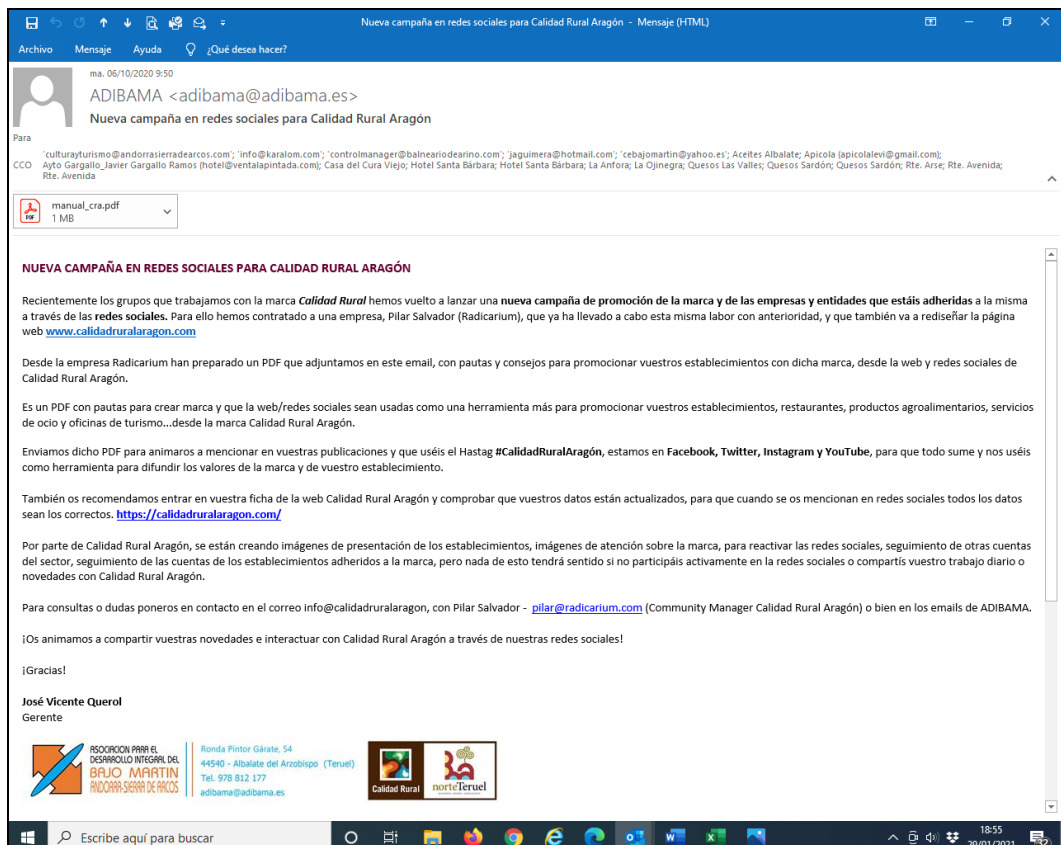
Nueva campaña en redes sociales para Calidad Rural Aragón - Mensaje (HTML)

Archivo Mensaje Ayuda ¿Qué desea hacer?

ma. 06/10/2020 9:50

ADIBAMA <adibama@adibama.es>

Nueva campaña en redes sociales para Calidad Rural Aragón

Para

CCO 'culturayturismo@andorrasierradearcos.com'; 'info@karalom.com'; 'controlmanager@balneariodearino.com'; 'jaguimera@hotmail.com'; 'cebajomartin@yahoo.es'; Aceites Albalate; Apicola (apicolalevi@gmail.com); Ayto Gargallo_Javier Gargallo Ramos (hotel@ventalapintada.com); Casa del Cura Viejo; Hotel Santa Bárbara; Hotel Santa Bárbara; La Anfora; La Ojinegra; Quesos Las Valles; Quesos Sardón; Quesos Sardón; Rte. Arse; Rte. Avenida; Rte. Avenida

manual_cra.pdf
1 MB

NUEVA CAMPAÑA EN REDES SOCIALES PARA CALIDAD RURAL ARAGÓN

Recientemente los grupos que trabajamos con la marca **Calidad Rural** hemos vuelto a lanzar una **nueva campaña de promoción de la marca y de las empresas y entidades que estáis adheridas** a la misma a través de las **redes sociales.** Para ello hemos contratado a una empresa, Pilar Salvador (Radicarium), que ya ha llevado a cabo esta misma labor con anterioridad, y que también va a rediseñar la página web www.calidadruralaragon.com

Desde la empresa Radicarium han preparado un PDF que adjuntamos en este email, con pautas y consejos para promocionar vuestros establecimientos con dicha marca, desde la web y redes sociales de Calidad Rural Aragón.

Es un PDF con pautas para crear marca y que la web/redes sociales sean usadas como una herramienta más para promocionar vuestros establecimientos, restaurantes, productos agroalimentarios, servicios de ocio y oficinas de turismo...desde la marca Calidad Rural Aragón.

Enviamos dicho PDF para animaros a mencionar en vuestras publicaciones y que uséis el Hastag **#CalidadRuralAragón**, estamos en **Facebook, Twitter, Instagram y YouTube**, para que todo sume y nos uséis como herramienta para difundir los valores de la marca y de vuestro establecimiento.

También os recomendamos entrar en vuestra ficha de la web Calidad Rural Aragón y comprobar que vuestros datos están actualizados, para que cuando se os mencionan en redes sociales todos los datos sean los correctos. https://calidadruralaragon.com/

Por parte de Calidad Rural Aragón, se están creando imágenes de presentación de los establecimientos, imágenes de atención sobre la marca, para reactivar las redes sociales, seguimiento de otras cuentas del sector, seguimiento de las cuentas de los establecimientos adheridos a la marca, pero nada de esto tendrá sentido si no participáis activamente en la redes sociales o compartís vuestro trabajo diario o novedades con Calidad Rural Aragón.

Para consultas o dudas poneros en contacto en el correo info@calidadruralaragon, con Pilar Salvador - pilar@radicarium.com (Community Manager Calidad Rural Aragón) o bien en los emails de ADIBAMA.

¡Os animamos a compartir vuestras novedades e interactuar con Calidad Rural Aragón a través de nuestras redes sociales!

¡Gracias!

**José Vicente Querol**
Gerente

ASOCIACION PARA EL DESARROLLO INTEGRAL DEL BAJO MARTIN ANDORRA-SIERRA DE ARCOS

Ronda Pintor Gárate, 54
44540 - Albalate del Arzobispo (Teruel)
Tel. 978 812 177
adibama@adibama.es

Calidad Rural norteTeruel

Escribe aquí para buscar

18:55
20/01/2021